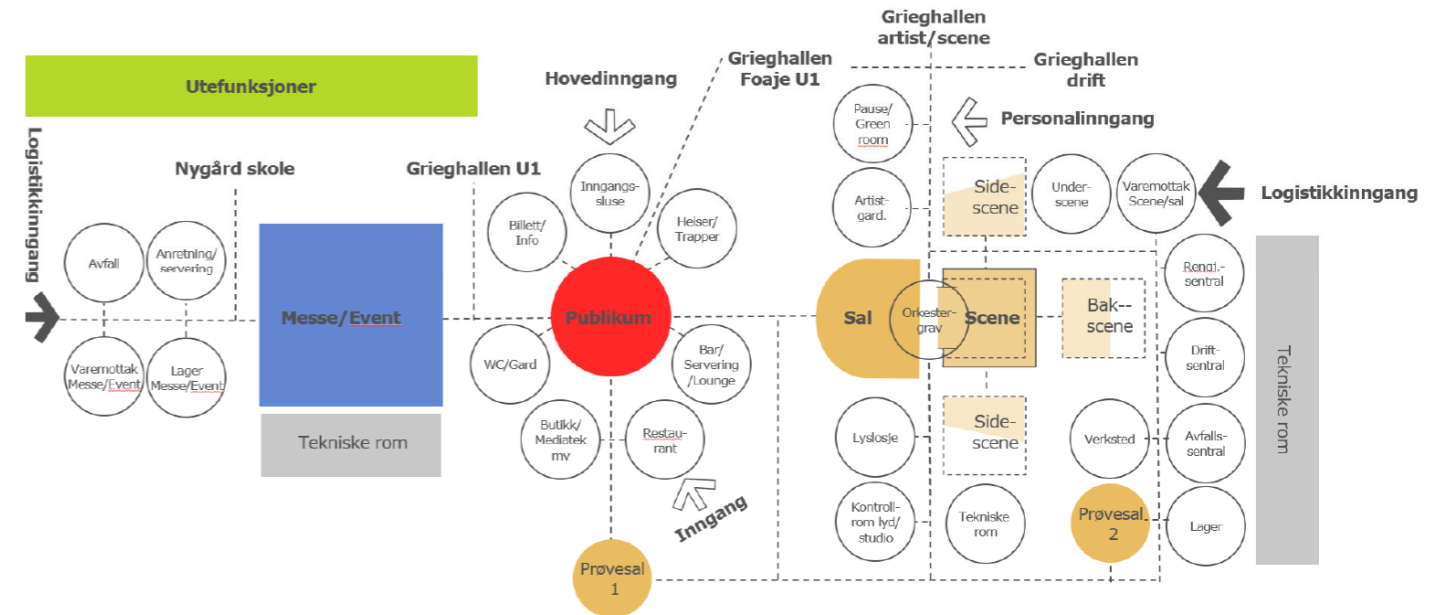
Utefunksjoner

Logistikkinngang

Nygård skole

Grieghallen U1

Hovedinngang

Grieghallen Foaje U1

Grieghallen artist/scene

Grieghallen drift

Personalinngang

Logistikkinngang

Avfall

Anretning/ servering

Varemottak Messe/Event

Lager Messe/Event

Messe/Event

Tekniske rom

Inngangs- sluse

Billett/ Info

Heiser/ Trapper

Publikum

WC/Gard

Bar/ Servering /Lounge

Butikk/ Mediatek mv

Restau- rant

Inngang

Prøvesal 1

Pause/ Green room

Artist- gard.

Side- scene

Under- scene

Varemottak Scene/sal

Sal

Orkester- grav

Scene

Bak-- scene

Rengj.- sentral

Drift- sentral

Side- scene

Lyslosje

Verksted

Avfalls- sentral

Kontroll- rom lyd/ studio

Tekniske rom

Prøvesal 2

Lager

Tekniske rom